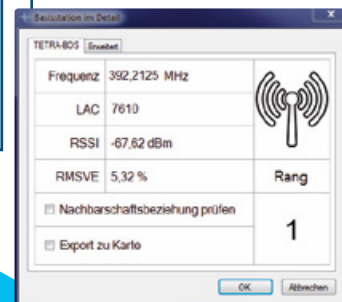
Basisstation im Detail

TETRA-BOS | Einsatz

| Frequenz | 392,2125 MHz |
|---|---|
| LAC | 7610 |
| RSSI | -67,62 dBm |
| RMSVE | 5,32 % |

Rang

Nachbarschaftsbeziehung prüfen

1

Export zu Karte

OK | Abbrechen